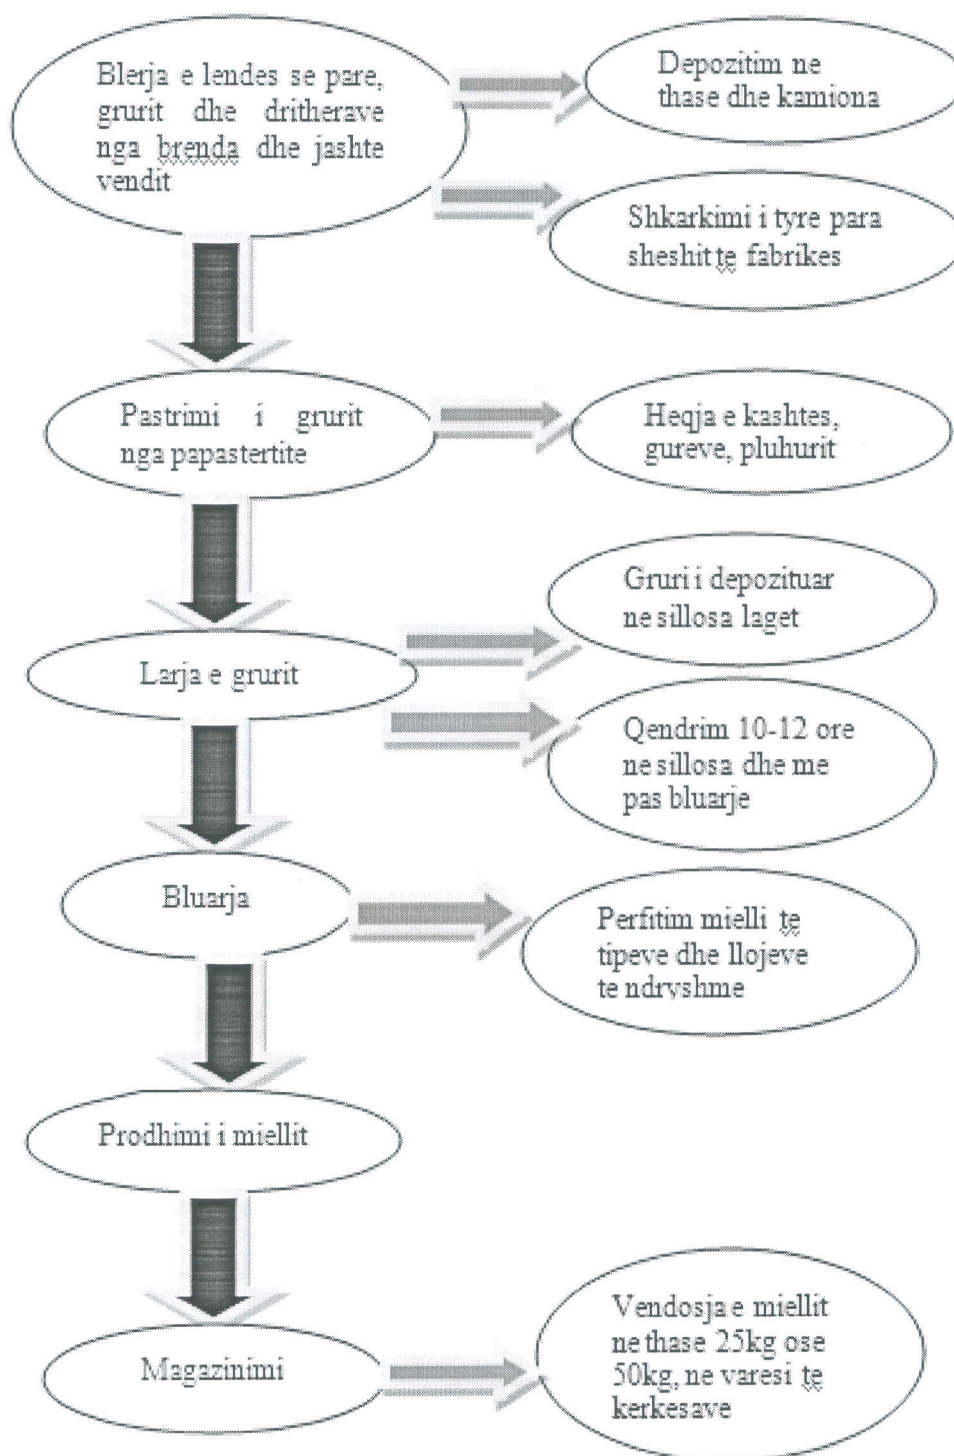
Blerja e lendes se pare, grurit dhe dritherave nga brenda dhe jashte vendit

Depozitim ne thase dhe kamiona

Shkarkimi i tyre para sheshit te fabrikes

Pastrimi i grurit nga papastertite

Heqja e kashtes, gureve, pluhurit

Larja e grurit

Gruri i depozituar ne sillosa laget

Qendrim 10-12 ore ne sillosa dhe me pas bluarje

Bluarja

Perfitim mielli te tipeve dhe llojeve te ndryshme

Prodhimi i miellit

Magazinimi

Vendosja e miellit ne thase 25kg ose 50kg, ne varesi te kerkesave